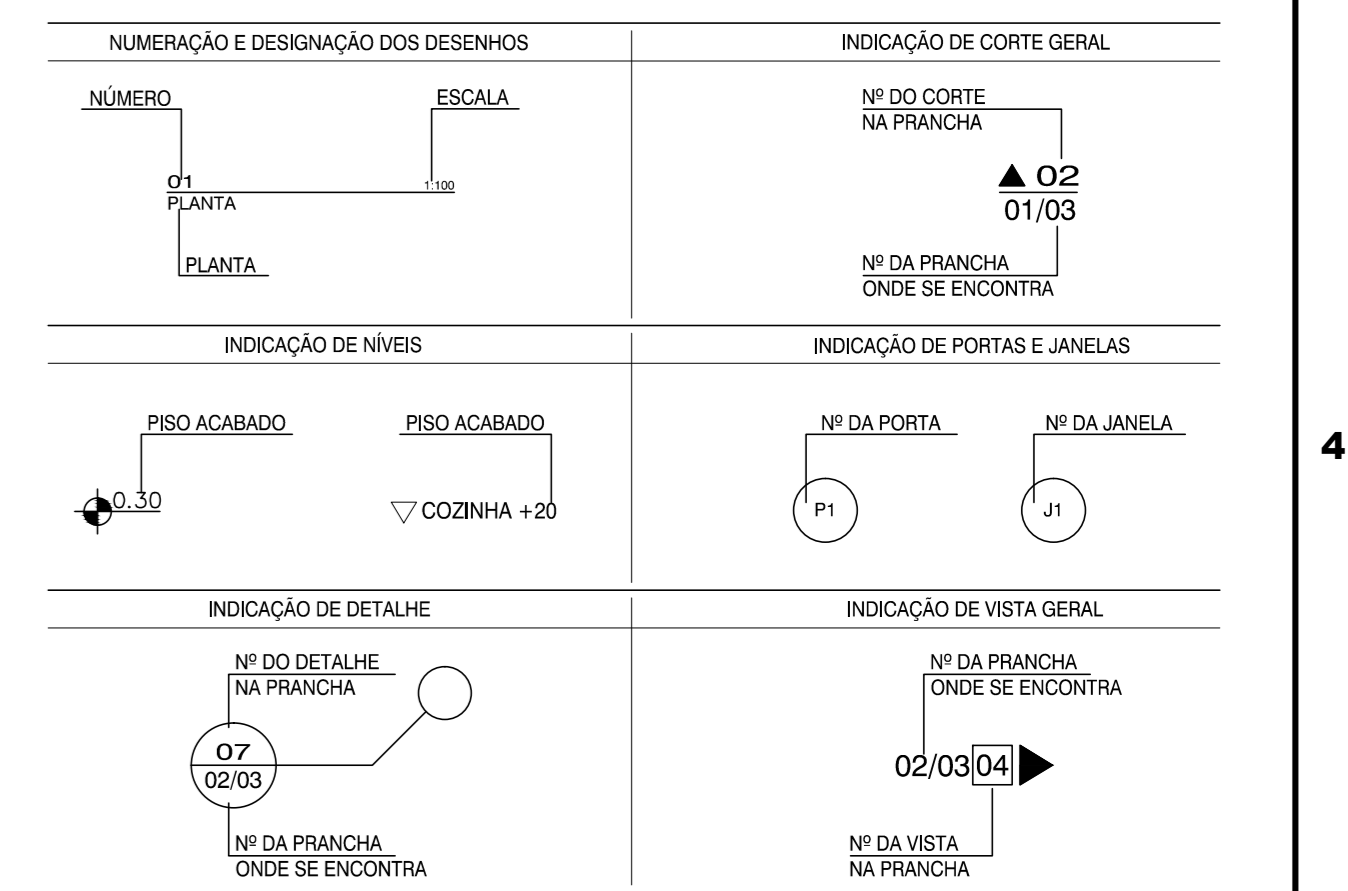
NUMERAÇÃO E DESIGNAÇÃO DOS DESENHOS

NÚMERO

ESCALA

01
PLANTA

1:100

PLANTA

INDICAÇÃO DE CORTE GERAL

Nº DO CORTE
NA PRANCHA

▲ 02
01/03

Nº DA PRANCHA
ONDE SE ENCONTRA

INDICAÇÃO DE NÍVEIS

PISO ACABADO

0.30

PISO ACABADO

▽ COZINHA +20

INDICAÇÃO DE PORTAS E JANELAS

Nº DA PORTA

P1

Nº DA JANELA

J1

4

INDICAÇÃO DE DETALHE

Nº DO DETALHE
NA PRANCHA

07
02/03

Nº DA PRANCHA
ONDE SE ENCONTRA

INDICAÇÃO DE VISTA GERAL

Nº DA PRANCHA
ONDE SE ENCONTRA

02/03 04

Nº DA VISTA
NA PRANCHA